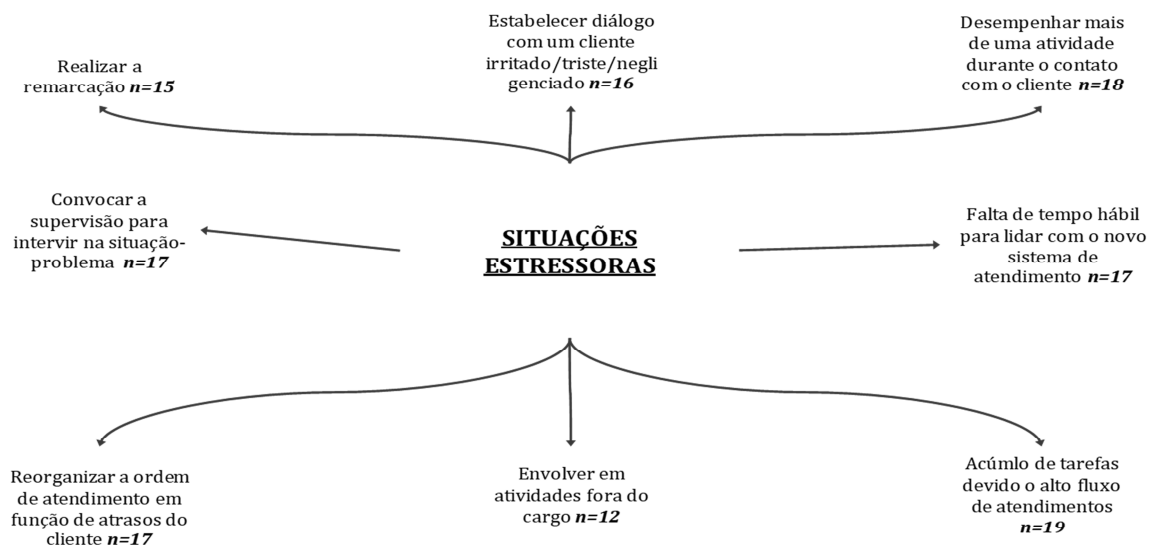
Realizar a remarcação ***n=15***

Estabelecer diálogo com um cliente irritado/triste/negligenciado ***n=16***

Desempenhar mais de uma atividade durante o contato com o cliente ***n=18***

Convocar a supervisão para intervir na situação-problema ***n=17***

**SITUAÇÕES ESTRESSORAS**

Falta de tempo hábil para lidar com o novo sistema de atendimento ***n=17***

Reorganizar a ordem de atendimento em função de atrasos do cliente ***n=17***

Envolver em atividades fora do cargo ***n=12***

Acúmlo de tarefas devido o alto fluxo de atendimentos ***n=19***